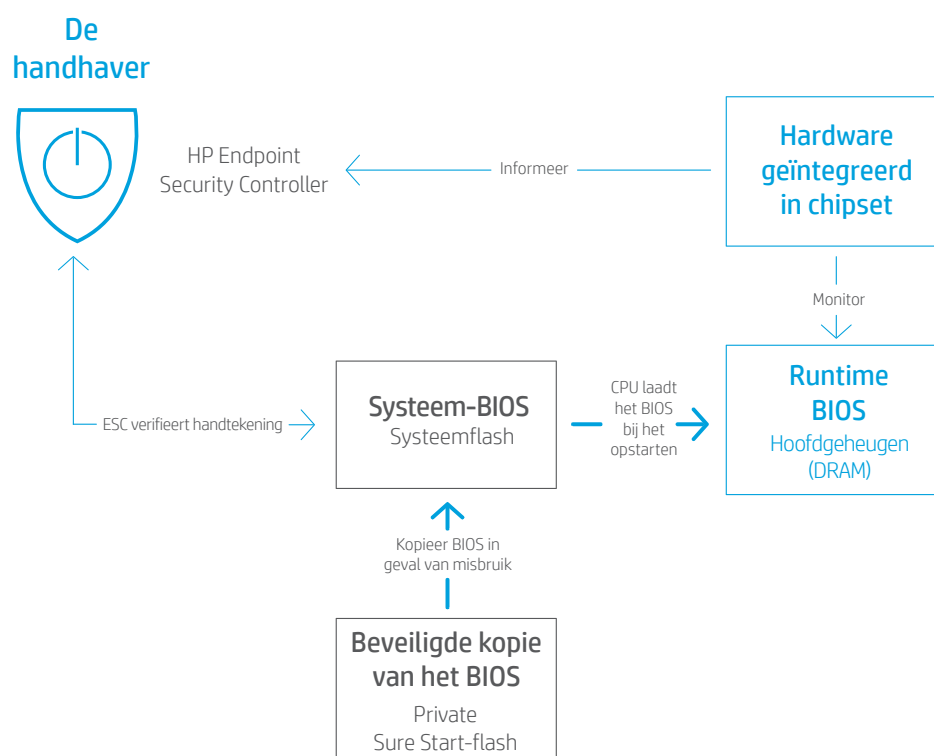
De handhaver

HP Endpoint Security Controller

Informeer

Hardware geïntegreerd in chipset

Monitor

ESC verifieert handtekening

Systeem-BIOS
Systeemflash

CPU laadt het BIOS bij het opstarten

Runtime BIOS
Hoofdgeheugen (DRAM)

Kopieer BIOS in geval van misbruik

Beveiligde kopie van het BIOS
Private Sure Start-flash